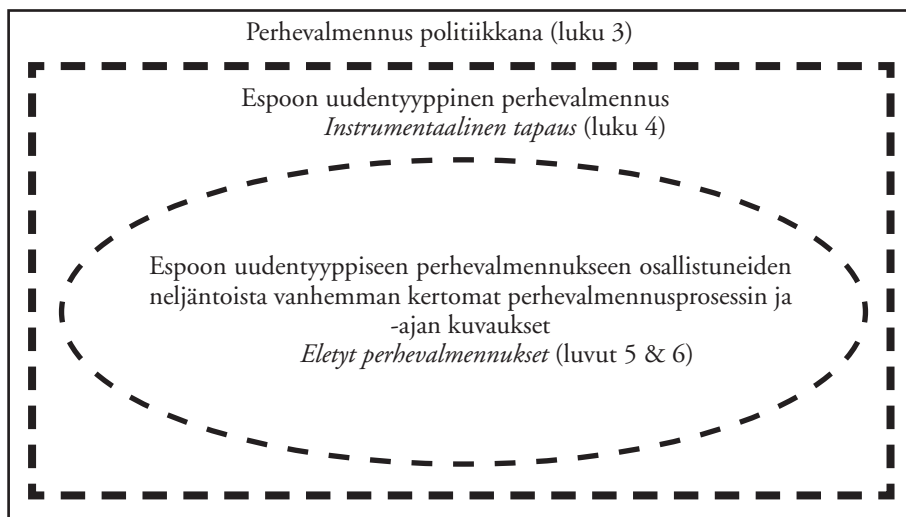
Perhevalmennus politiikkana (luku 3)

Espoon uudentyyppinen perhevalmennus
*Instrumentaalinen tapaus* (luku 4)

Espoon uudentyyppiseen perhevalmennukseen osallistuneiden neljäntoista vanhemman kertomat perhevalmennusprosessin ja -ajan kuvaukset
*Eletyt perhevalmennukset* (luvut 5 & 6)